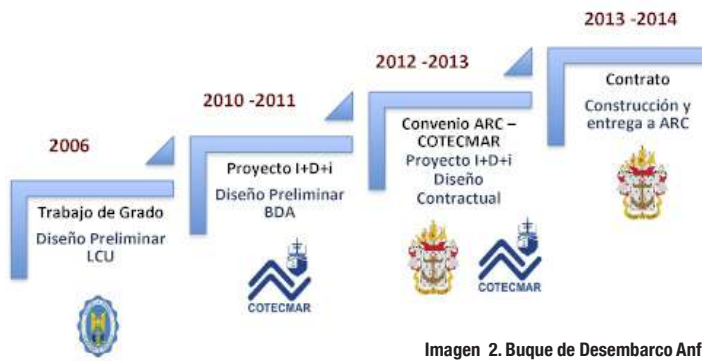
2013 -2014

2012 -2013

2010 -2011

2006

Trabajo de Grado

Diseño Preliminar LCU

Proyecto I+D+i

Diseño Preliminar BDA

COTECMAR

Convenio ARC – COTECMAR

Proyecto I+D+i Diseño Contractual

COTECMAR

Contrato

Construcción y entrega a ARC

Imagen 2. Buque de Desembarco Anf